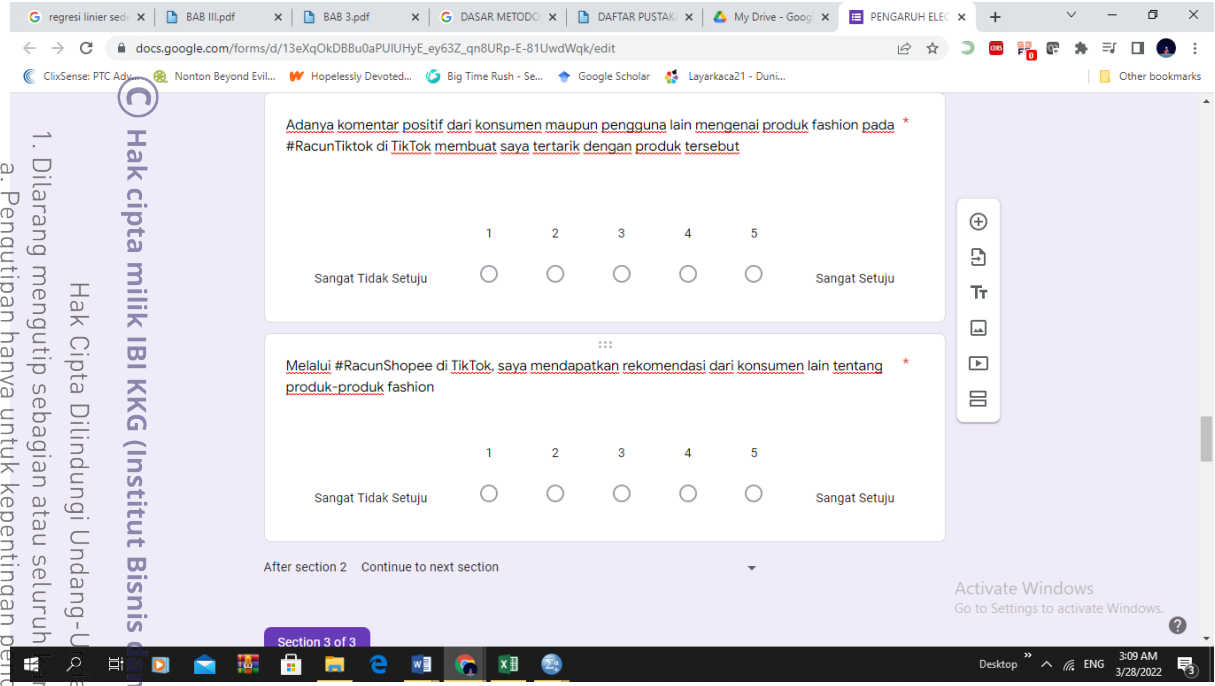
regresi linier sed ×
BAB III.pdf ×
BAB 3.pdf ×
DASAR METODO ×
DAFTAR PUSTAK ×
My Drive - Goog ×
PENGARUH ELE ×
+

docs.google.com/forms/d/13eXqOkDBBu0aPUlUHyE_ey63Z_qn8URp-E-81UwdWqk/edit

ClixSense: PTC Adv... Nonton Beyond Evil... Hopelessly Devoted... Big Time Rush - Se... Google Scholar Layarkaca21 - Duni... Other bookmarks

© Hak cipta milik IBI KKG (Institut Bisnis dan

Hak Cipta Dilindungi Undang-Unda

1. Dilarang mengutip sebagian atau seluruh

a. Pengutipan hanya untuk kepentingan pend

Adanya komentar positif dari konsumen maupun pengguna lain mengenai produk fashion pada #RacunTiktok di TikTok membuat saya tertarik dengan produk tersebut *

| | 1 | 2 | 3 | 4 | 5 | |
|---|---|---|---|---|---|---|
| Sangat Tidak Setuju | ○ | ○ | ○ | ○ | ○ | Sangat Setuju |

Melalui #RacunShopee di TikTok, saya mendapatkan rekomendasi dari konsumen lain tentang produk-produk fashion *

| | 1 | 2 | 3 | 4 | 5 | |
|---|---|---|---|---|---|---|
| Sangat Tidak Setuju | ○ | ○ | ○ | ○ | ○ | Sangat Setuju |

After section 2 Continue to next section

Activate Windows
Go to Settings to activate Windows.

Section 3 of 3

Desktop ENG 3:09 AM 3/28/2022 3